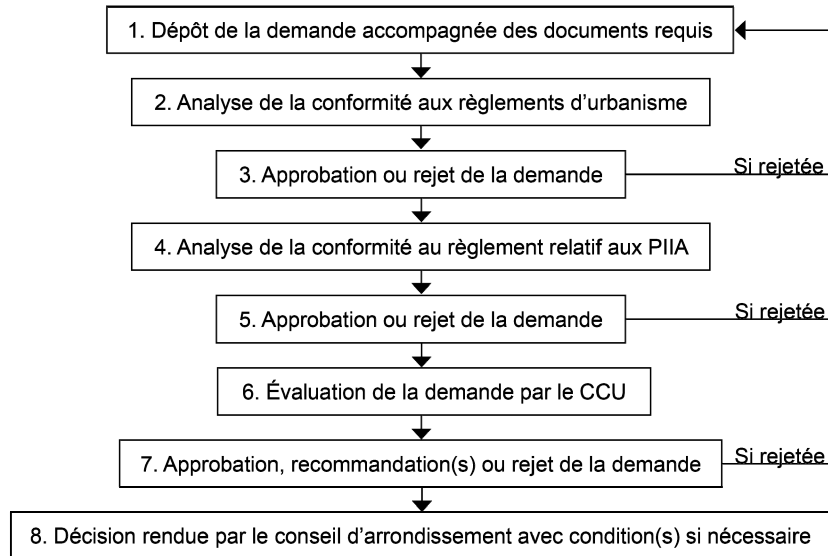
1. Dépôt de la demande accompagnée des documents requis

2. Analyse de la conformité aux règlements d'urbanisme

3. Approbation ou rejet de la demande

Si rejetée

4. Analyse de la conformité au règlement relatif aux PIIA

5. Approbation ou rejet de la demande

Si rejetée

6. Évaluation de la demande par le CCU

7. Approbation, recommandation(s) ou rejet de la demande

Si rejetée

8. Décision rendue par le conseil d'arrondissement avec condition(s) si nécessaire